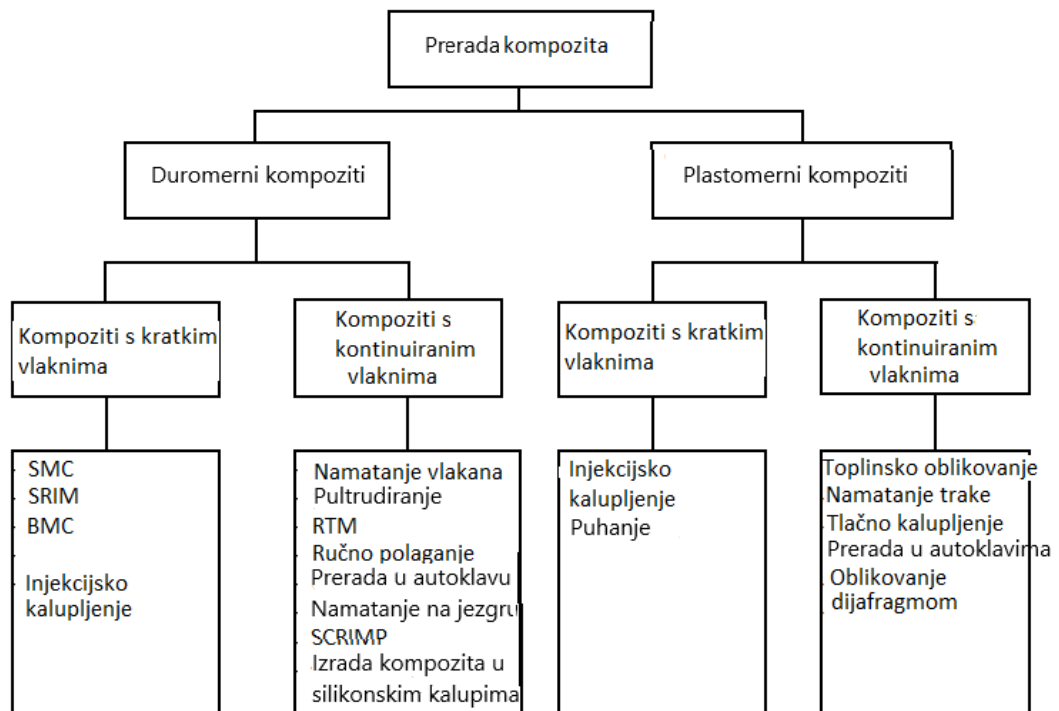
Prerada kompozita

Duromerni kompoziti

Plastomerni kompoziti

Kompoziti s kratkim vlaknima

Kompoziti s kontinuiranim vlaknima

Kompoziti s kratkim vlaknima

Kompoziti s kontinuiranim vlaknima

SMC
SRIM
BMC
Injekcijsko kalupljenje

Namatanje vlakana
Pultrudiranje
RTM
Ručno polaganje
Prerada u autoklavu
Namatanje na jezgru
SCRIMP
Izrada kompozita u silikonskim kalupima

Injekcijsko kalupljenje
Puhanje

Toplinsko oblikovanje
Namatanje trake
Tlačno kalupljenje
Prerada u autoklavima
Oblikovanje dijafragmom